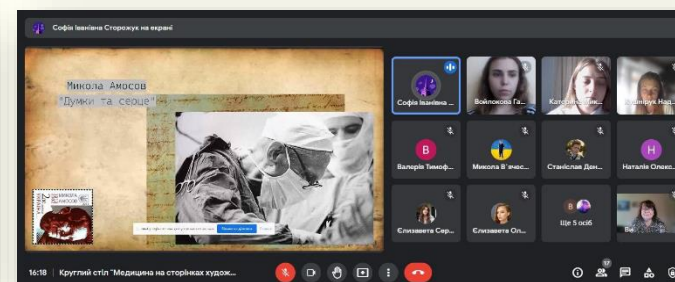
Софія Іванівна Сторожук на екрані

Микола Амосов
"Думки та серце"

МИКОЛА АМОСОВ

Софія Іванівна ...
Войлокова Га...
Катерина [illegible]
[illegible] Над...
Валерія Тимоф...
Микола В'ячес...
Станіслав Ден...
Наталія Олекс...
Єлизавета Сер...
Єлизавета Ол...
Ще 5 осіб
Ві...

16:18 | Круглий стіл "Медицина на сторінках худож...
17